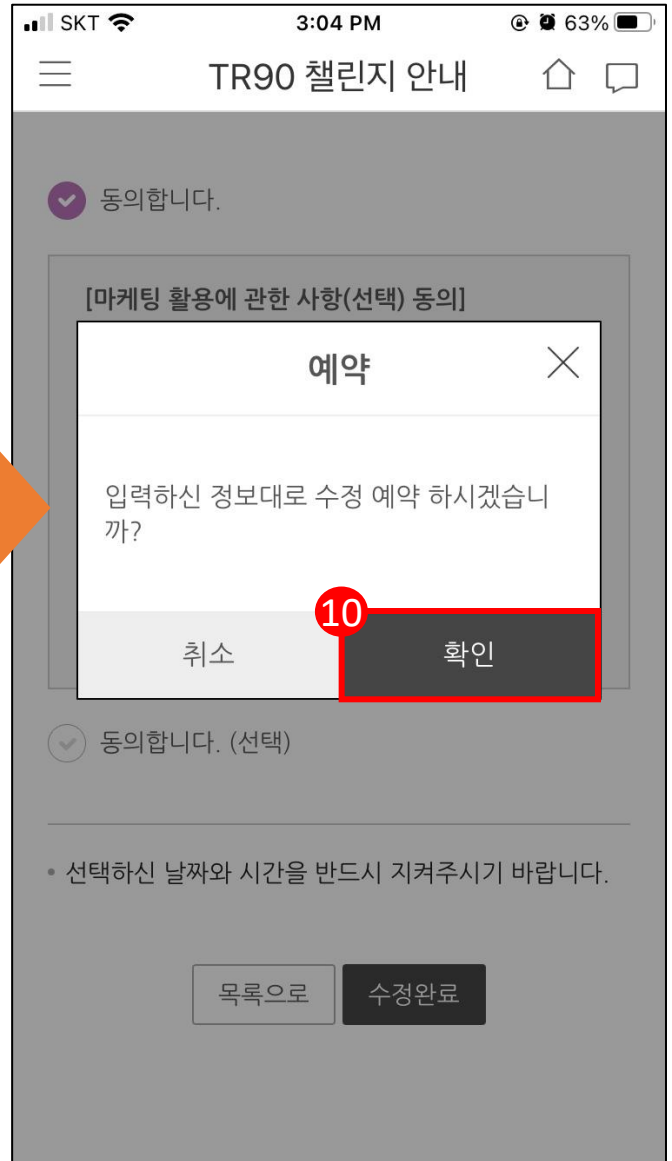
SKT 3:04 PM 63%

TR90 챌린지 안내

동의합니다.

[마케팅 활용에 관한 사항(선택) 동의]

예약

입력하신 정보대로 수정 예약 하시겠습니까?

10

취소

확인

동의합니다. (선택)

• 선택하신 날짜와 시간을 반드시 지켜주시기 바랍니다.

목록으로

수정완료